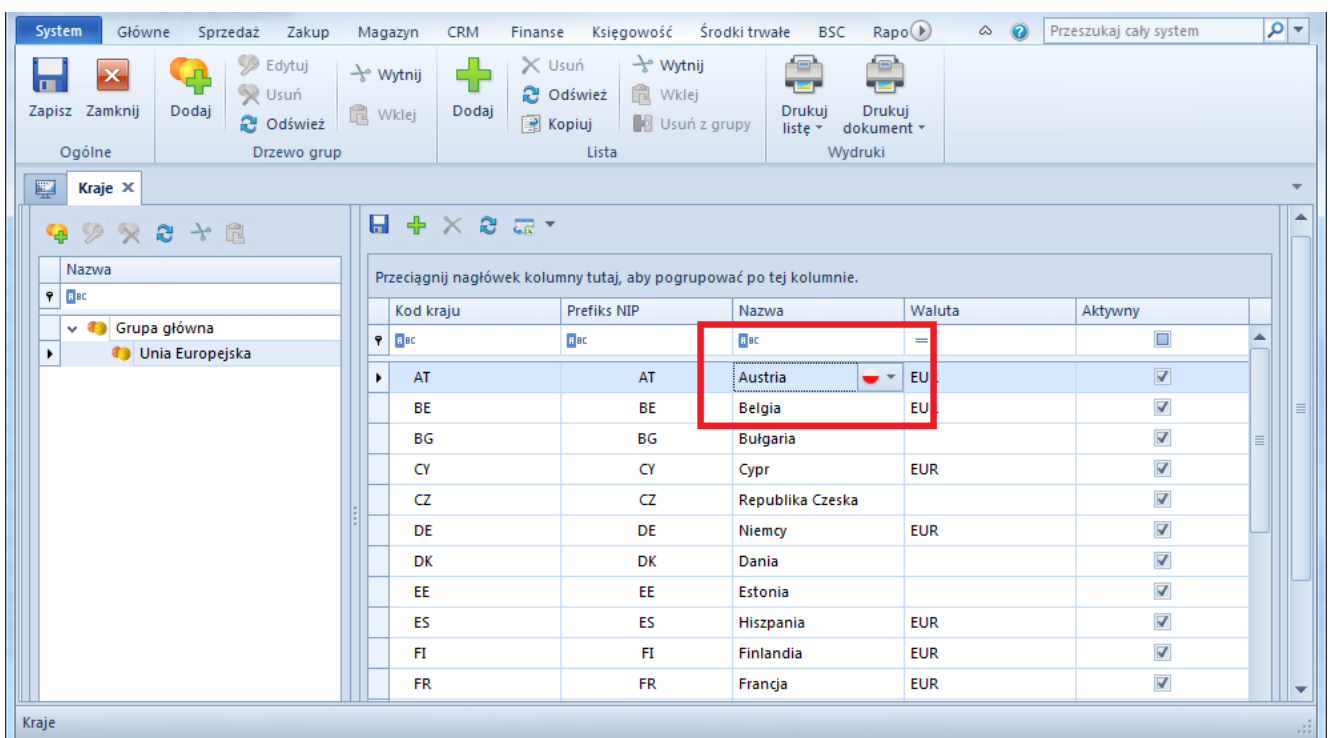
System Główne Sprzedaż Zakup Magazyn CRM Finanse Księgowość Środki trwałe BSC Rapo

Przeszukaj cały system

Zapisz Zamknij
Ogólne

Dodaj Edytuj Usuń Odśwież Wytnij Wklej
Drzewo grup

Dodaj Usuń Odśwież Kopiuj Wytnij Wklej Usuń z grupy
Lista

Drukuj listę Drukuj dokument
Wydruki

Kraje ×

Nazwa

Grupa główna
Unia Europejska

Przeciągnij nagłówek kolumny tutaj, aby pogrupować po tej kolumnie.

| Kod kraju | Prefiks NIP | Nazwa | Waluta | Aktywny |
|---|---|---|---|---|
| AT | AT | Austria | EUR | ☑ |
| BE | BE | Belgia | EUR | ☑ |
| BG | BG | Bułgaria | | ☑ |
| CY | CY | Cypr | EUR | ☑ |
| CZ | CZ | Republika Czeska | | ☑ |
| DE | DE | Niemcy | EUR | ☑ |
| DK | DK | Dania | | ☑ |
| EE | EE | Estonia | | ☑ |
| ES | ES | Hiszpania | EUR | ☑ |
| FI | FI | Finlandia | EUR | ☑ |
| FR | FR | Francja | EUR | ☑ |

Kraje